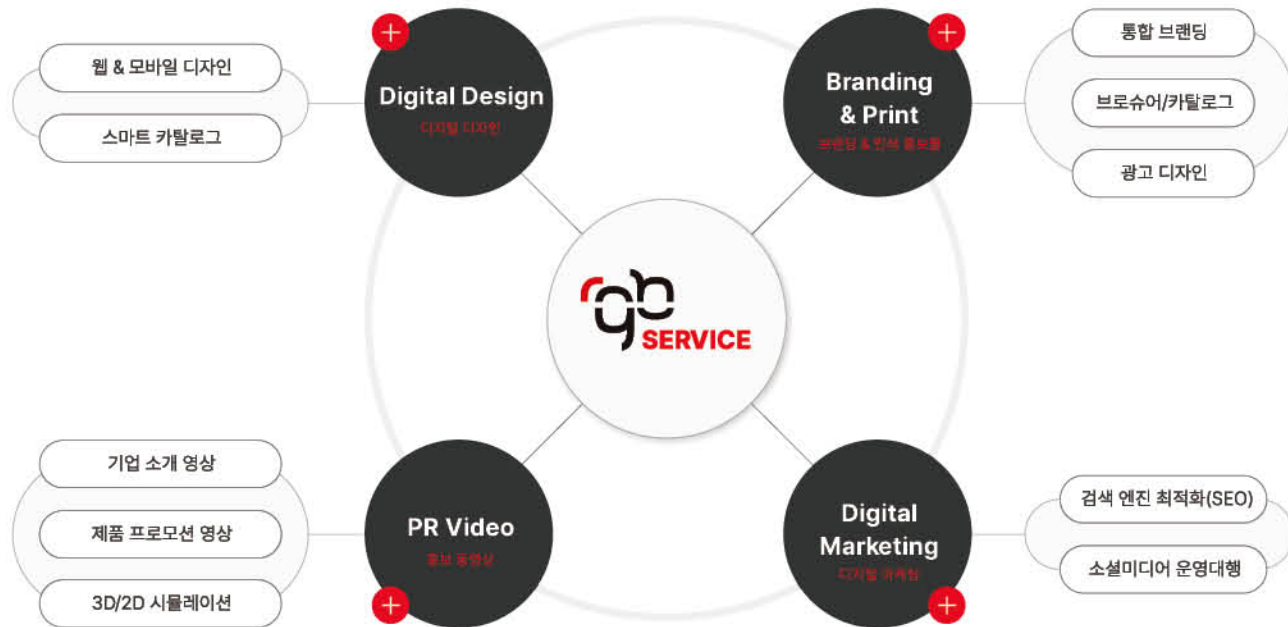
웹 & 모바일 디자인

스마트 카탈로그

Digital Design
디지털 디자인

Branding & Print
브랜딩 & 인쇄 홍보물

통합 브랜딩

브로슈어/카탈로그

광고 디자인

gb SERVICE

기업 소개 영상

제품 프로모션 영상

3D/2D 시뮬레이션

PR Video
홍보 동영상

Digital Marketing
디지털 마케팅

검색 엔진 최적화(SEO)

소셜미디어 운영대행